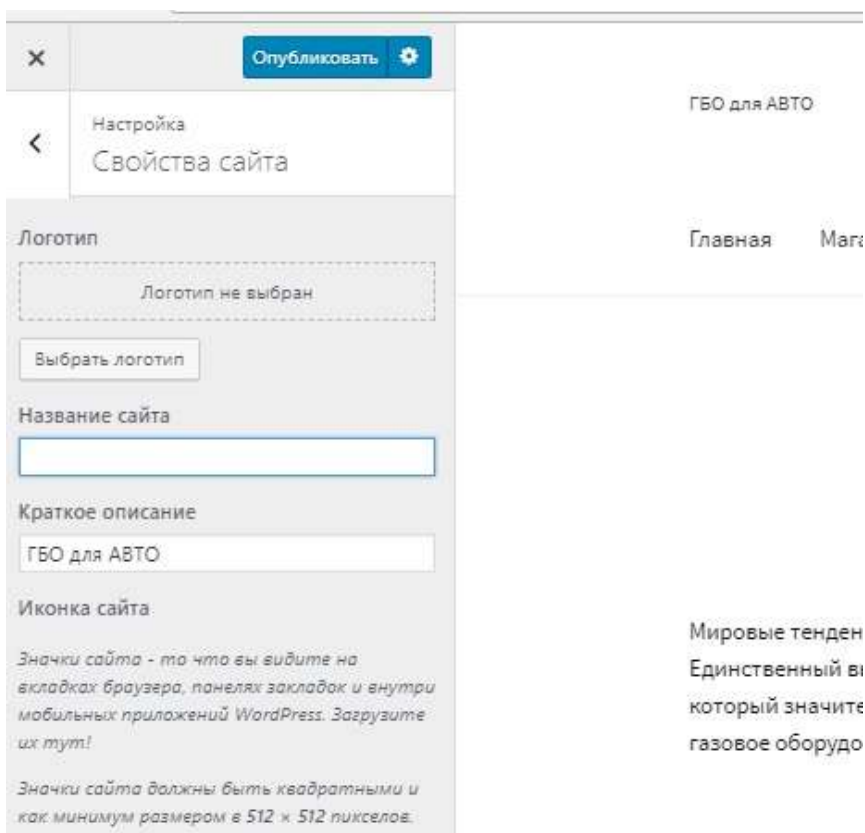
×

Опубликовать

<

Настройка

Свойства сайта

Логотип

Логотип не выбран

Выбрать логотип

Название сайта

Краткое описание

ГБО для АВТО

Иконка сайта

Значки сайта - то что вы видите на вкладках браузера, панелях закладок и внутри мобильных приложений WordPress. Загрузите их тут!

Значки сайта должны быть квадратными и как минимум размером в 512 × 512 пикселов.

ГБО для АВТО

Главная Мага

Мировые тенден
Единственный в
который значите
газовое оборудо